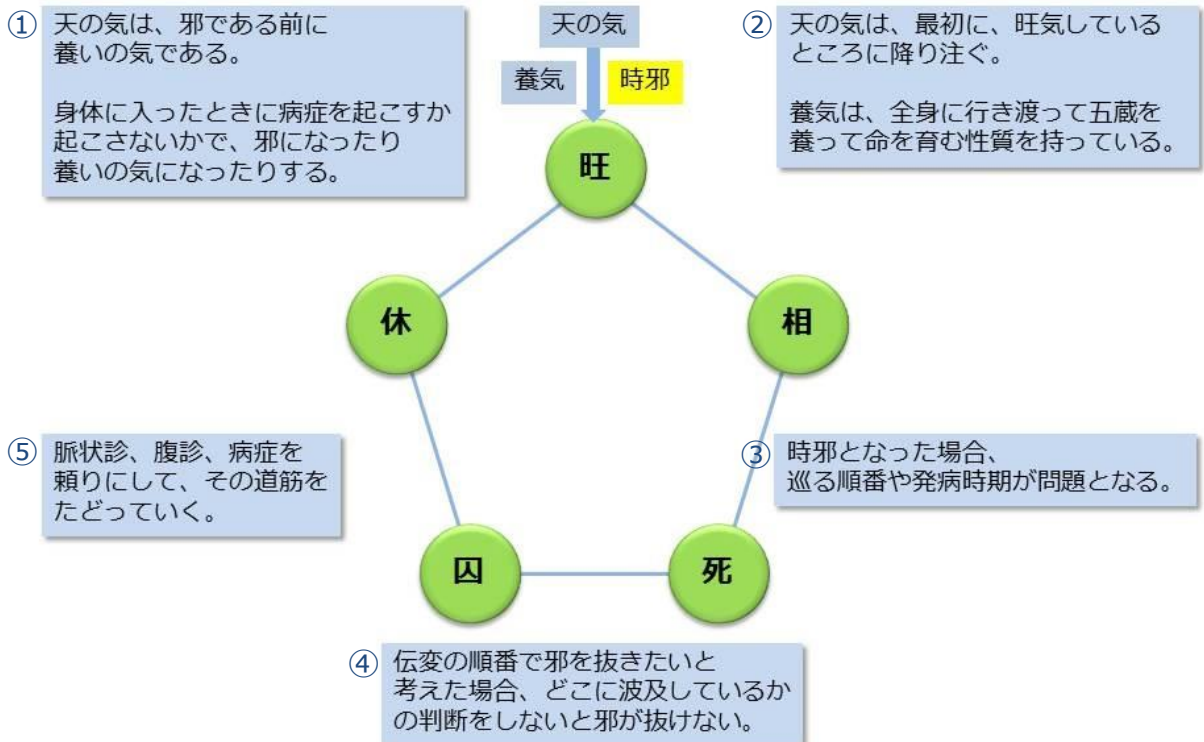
① 天の気は、邪である前に養いの気である。

身体に入ったときに病症を起こすか起こさないかで、邪になったり養いの気になったりする。

天の気

養気

時邪

② 天の気は、最初に、旺気しているところに降り注ぐ。

養気は、全身に行き渡って五蔵を養って命を育む性質を持っている。

旺

休

相

⑤ 脈状診、腹診、病症を頼りにして、その道筋をたどっていく。

③ 時邪となった場合、巡る順番や発病時期が問題となる。

囚

死

④ 伝変の順番で邪を抜きたいと考えた場合、どこに波及しているかの判断をしないと邪が抜けない。